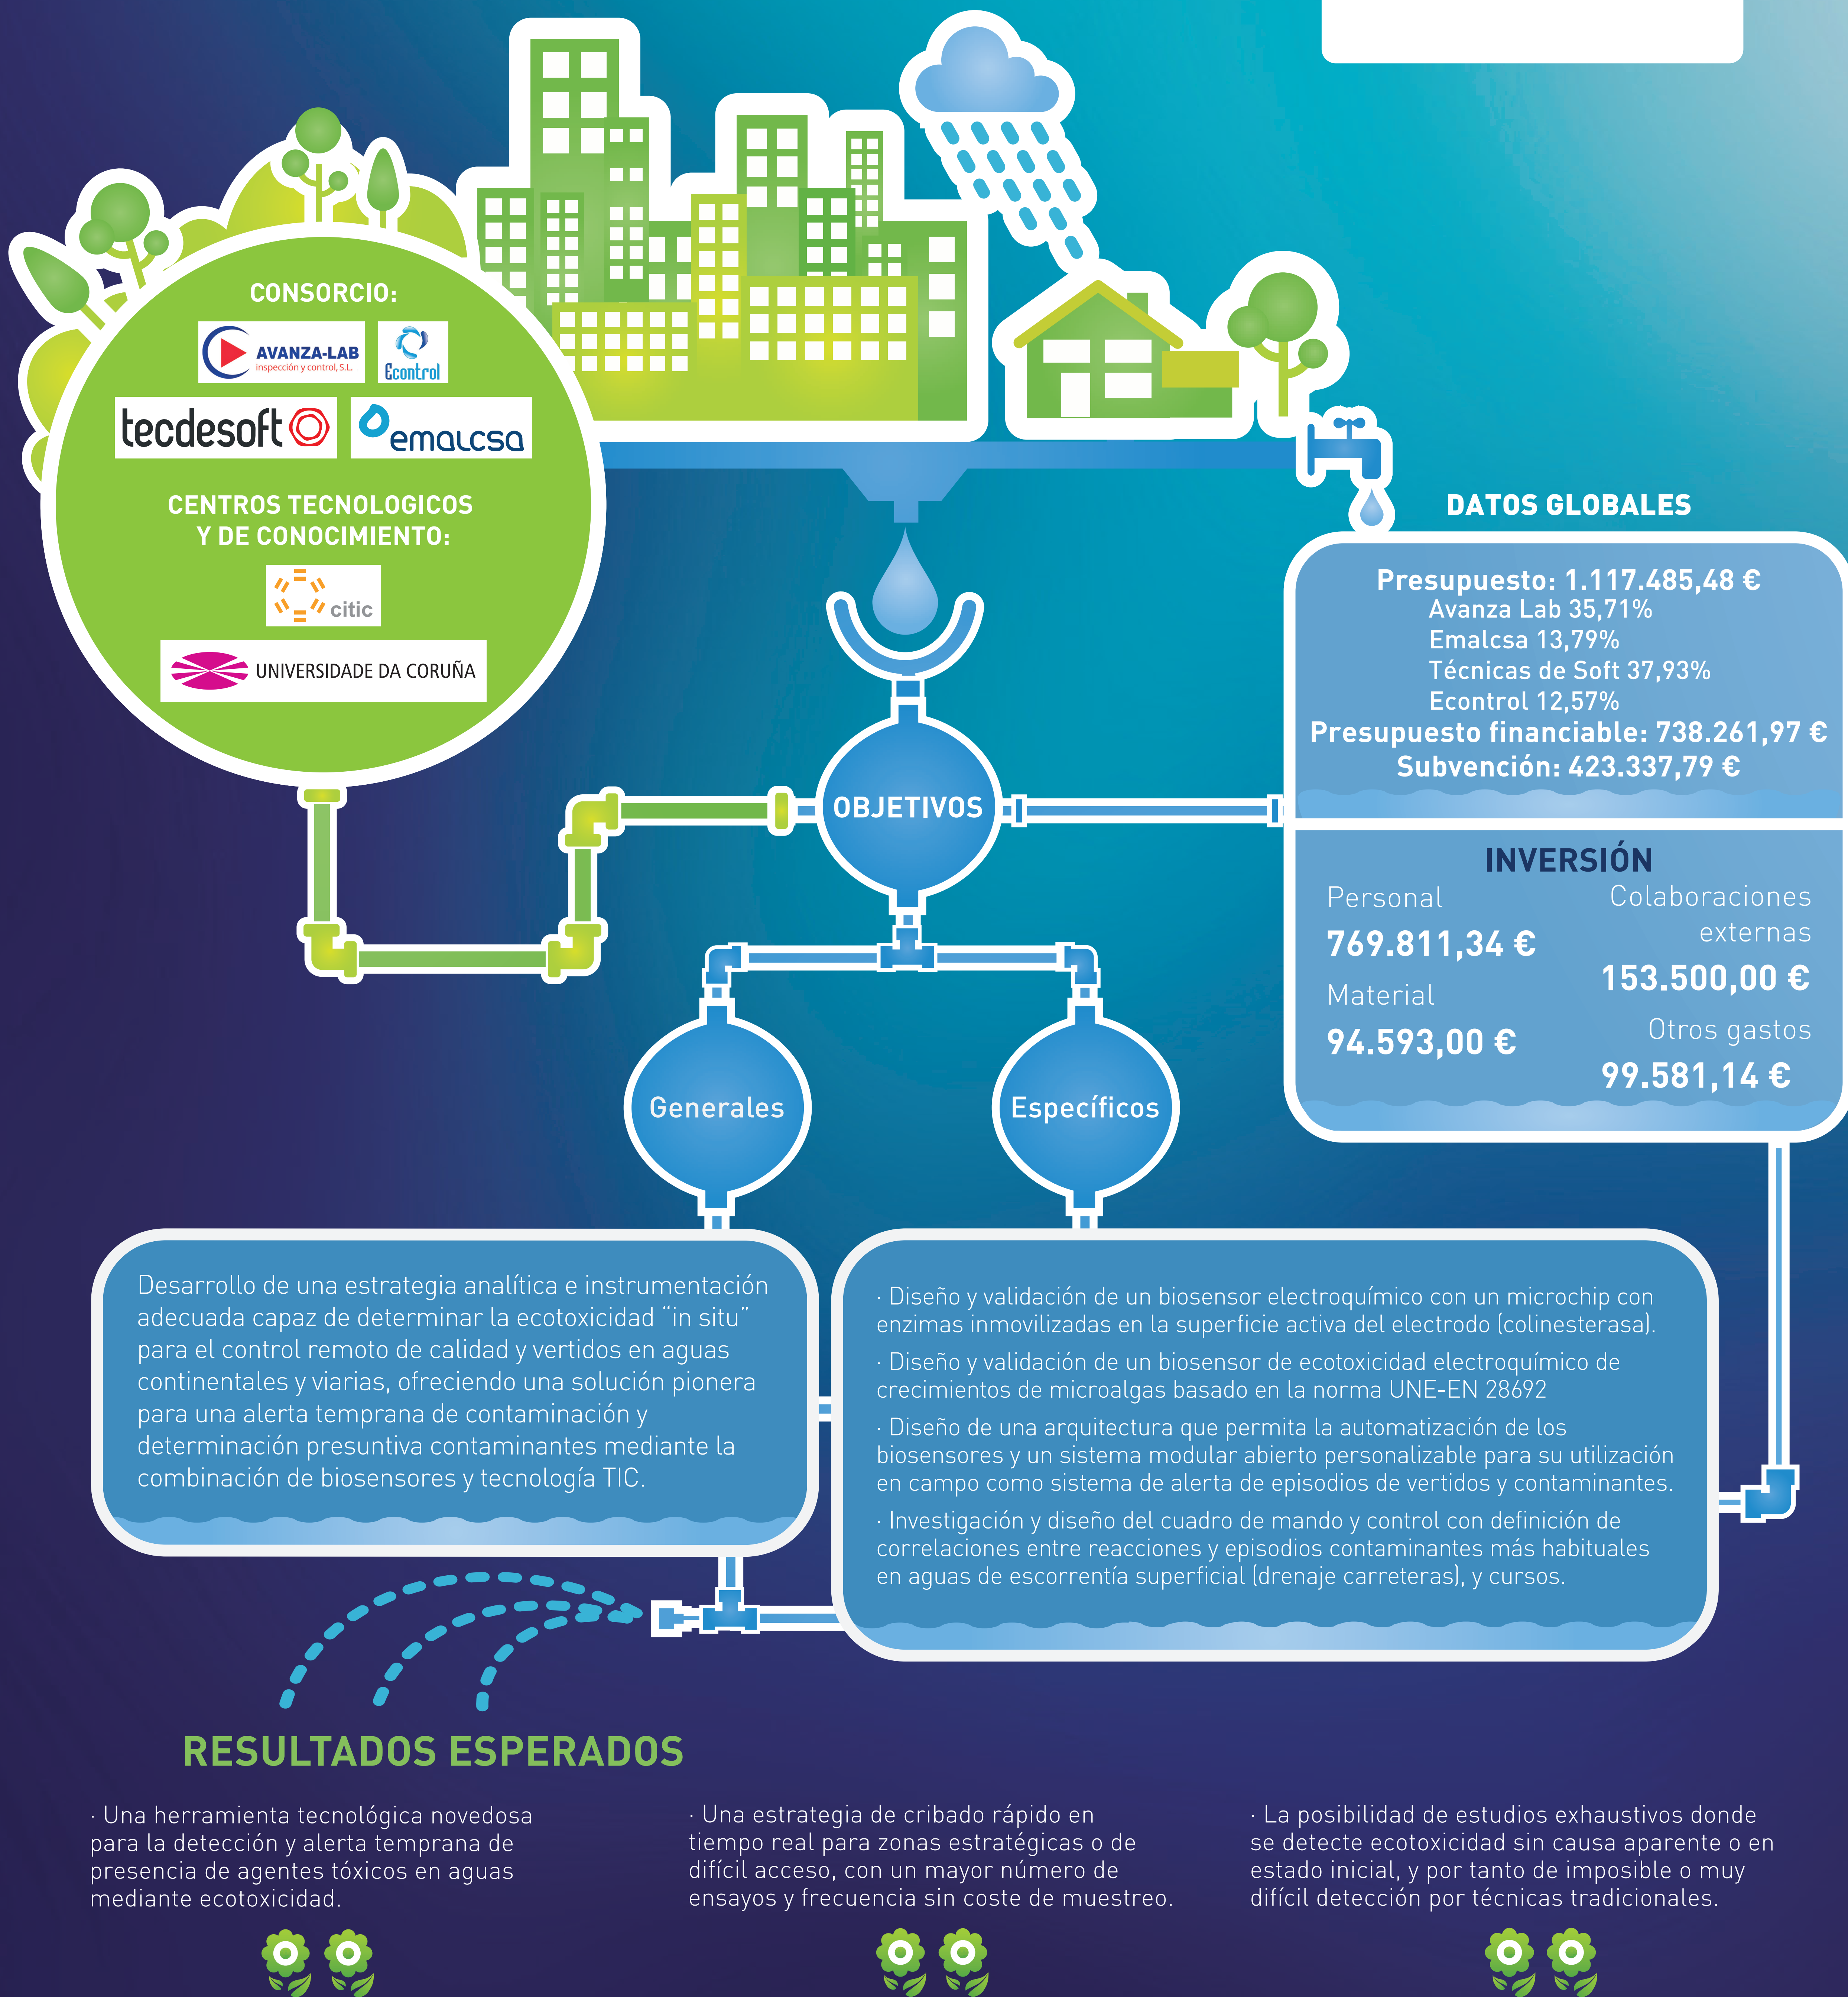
CONSORCIO:

AVANZA-LAB inspección y control, S.L.

Econtrol

tecdesoft

emalcsa

CENTROS TECNOLOGICOS Y DE CONOCIMIENTO:

citic

UNIVERSIDADE DA CORUÑA

DATOS GLOBALES

Presupuesto: 1.117.485,48 €
Avanza Lab 35,71%
Emalcsa 13,79%
Técnicas de Soft 37,93%
Econtrol 12,57%
Presupuesto financiable: 738.261,97 €
Subvención: 423.337,79 €

INVERSIÓN

Personal
769.811,34 €
Material
94.593,00 €
Colaboraciones externas
153.500,00 €
Otros gastos
99.581,14 €

OBJETIVOS

Generales

Específicos

Desarrollo de una estrategia analítica e instrumentación adecuada capaz de determinar la ecotoxicidad "in situ" para el control remoto de calidad y vertidos en aguas continentales y viarias, ofreciendo una solución pionera para una alerta temprana de contaminación y determinación presuntiva contaminantes mediante la combinación de biosensores y tecnología TIC.

· Diseño y validación de un biosensor electroquímico con un microchip con enzimas inmovilizadas en la superficie activa del electrodo (colinesterasa).

· Diseño y validación de un biosensor de ecotoxicidad electroquímico de crecimientos de microalgas basado en la norma UNE-EN 28692

· Diseño de una arquitectura que permita la automatización de los biosensores y un sistema modular abierto personalizable para su utilización en campo como sistema de alerta de episodios de vertidos y contaminantes.

· Investigación y diseño del cuadro de mando y control con definición de correlaciones entre reacciones y episodios contaminantes más habituales en aguas de escorrentía superficial (drenaje carreteras), y cursos.

RESULTADOS ESPERADOS

· Una herramienta tecnológica novedosa para la detección y alerta temprana de presencia de agentes tóxicos en aguas mediante ecotoxicidad.

· Una estrategia de cribado rápido en tiempo real para zonas estratégicas o de difícil acceso, con un mayor número de ensayos y frecuencia sin coste de muestreo.

· La posibilidad de estudios exhaustivos donde se detecte ecotoxicidad sin causa aparente o en estado inicial, y por tanto de imposible o muy difícil detección por técnicas tradicionales.